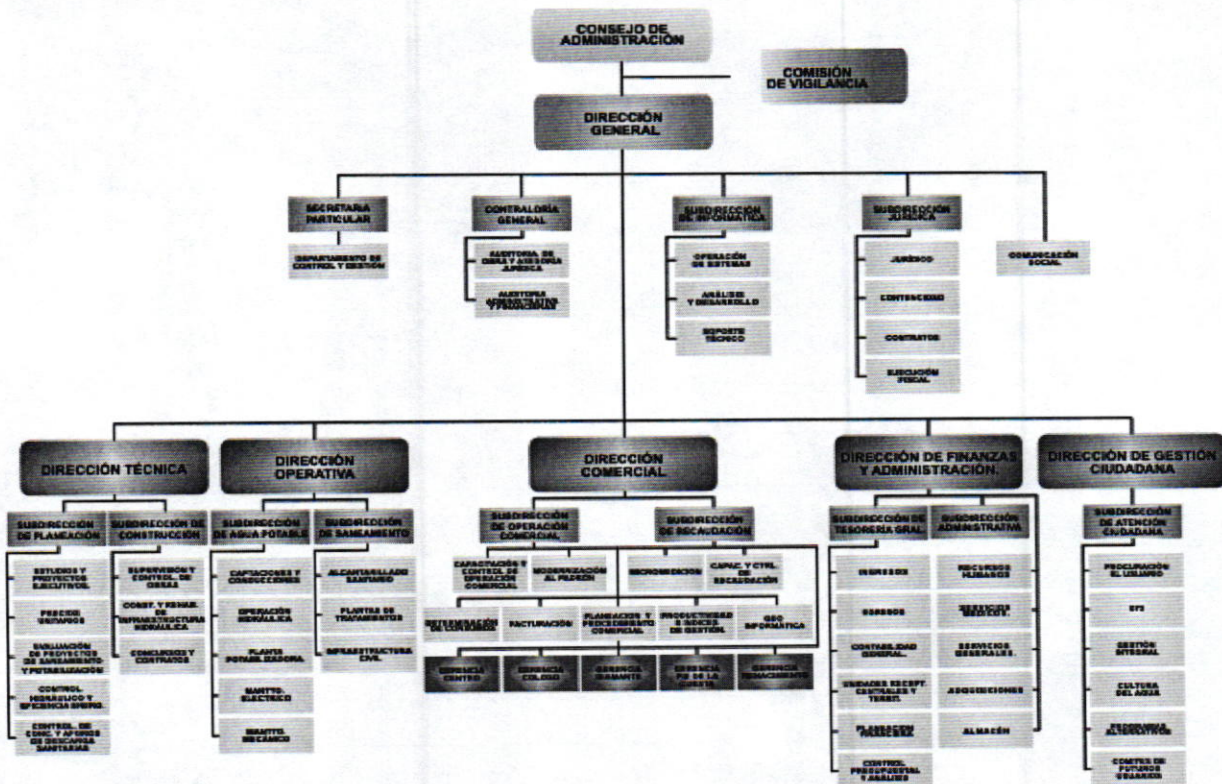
CONSEJO DE ADMINISTRACIÓN

COMISIÓN DE VIGILANCIA

DIRECCIÓN GENERAL

SECRETARÍA PARTICULAR

DEPARTAMENTO DE CONTROL Y GESTIÓN

CONTRALORÍA GENERAL

AUDITORIA DE OBRA Y ASESORIA JURIDICA

AUDITORIA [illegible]

SUBDIRECCIÓN DE INFORMÁTICA

OPERACIÓN DE SISTEMAS

ANÁLISIS Y DESARROLLO

SOPORTE TÉCNICO

SUBDIRECCIÓN JURÍDICA

JURÍDICO

CONTENCIOSO

CONTRATOS

EJECUCIÓN FISCAL

COMUNICACIÓN SOCIAL

DIRECCIÓN TÉCNICA

SUBDIRECCIÓN DE PLANEACIÓN

ESTUDIOS Y PROYECTOS EJECUTIVOS

PRECIOS UNITARIOS

EVALUACIÓN DE PROYECTOS DE SANEAMIENTO Y POTABILIZACIÓN

CONTROL HIDRÁULICO Y EFICIENCIA ENERG.

CONTROL DE CONC. Y AFOROS DE DESCARGAS SANITARIAS

SUBDIRECCIÓN DE CONSTRUCCIÓN

SUPERVISIÓN Y CONTROL DE OBRAS

CONST. Y REHAB. DE INFRAESTRUCTURA HIDRÁULICA

CONCURSOS Y CONTRATOS

DIRECCIÓN OPERATIVA

SUBDIRECCIÓN DE AGUA POTABLE

CAPTACIONES Y CONDUCCIONES

OPERACIÓN HIDRÁULICA

PLANTA POTABILIZADORA

MANTTO. ELÉCTRICO

MANTTO. MECÁNICO

SUBDIRECCIÓN DE SANEAMIENTO

ALCANTARILLADO SANITARIO

PLANTAS DE TRATAMIENTO

INFRAESTRUCTURA CIVIL

DIRECCIÓN COMERCIAL

SUBDIRECCIÓN DE OPERACIÓN COMERCIAL

CAPACITACIÓN Y CONTROL DE OPERACIÓN COMERCIAL

MODERNIZACIÓN AL PADRÓN

SUBDIRECCIÓN DE RECAUDACIÓN

MICROMEDICIÓN

CAPAC. Y CTRL. DE RECAUDACIÓN

DETERMINACIÓN DE CONSUMOS

FACTURACIÓN

PLANEACIÓN Y PROCEDIMIENTO COMERCIAL

PRODUCTIVIDAD E ÍNDICES DE GESTIÓN

GEO INFORMÁTICA

GERENCIA CENTRO

GERENCIA COLOSO

GERENCIA DIAMANTE

GERENCIA PIE DE LA CUESTA

GERENCIA RENACIMIENTO

DIRECCIÓN DE FINANZAS Y ADMINISTRACIÓN.

SUBDIRECCIÓN DE TESORERÍA GRAL

INGRESOS

EGRESOS

CONTABILIDAD GENERAL

UNIDADES RECEPT. CENTRALES Y TERRIT.

PLANEACIÓN FINANCIERA

CONTROL PRESUPUESTAL Y ANÁLISIS

SUBDIRECCIÓN ADMINISTRATIVA

RECURSOS HUMANOS

SERVICIOS MÉDICOS

SERVICIOS GENERALES

ADQUISICIONES

ALMACÉN

DIRECCIÓN DE GESTIÓN CIUDADANA

SUBDIRECCIÓN DE ATENCIÓN CIUDADANA

PROCURACIÓN AL USUARIO

073

GESTIÓN INTEGRAL

CULTURA DEL AGUA

PROGRAMAS ALTERNATIVOS

COMITÉS DE FUTUROS USUARIOS